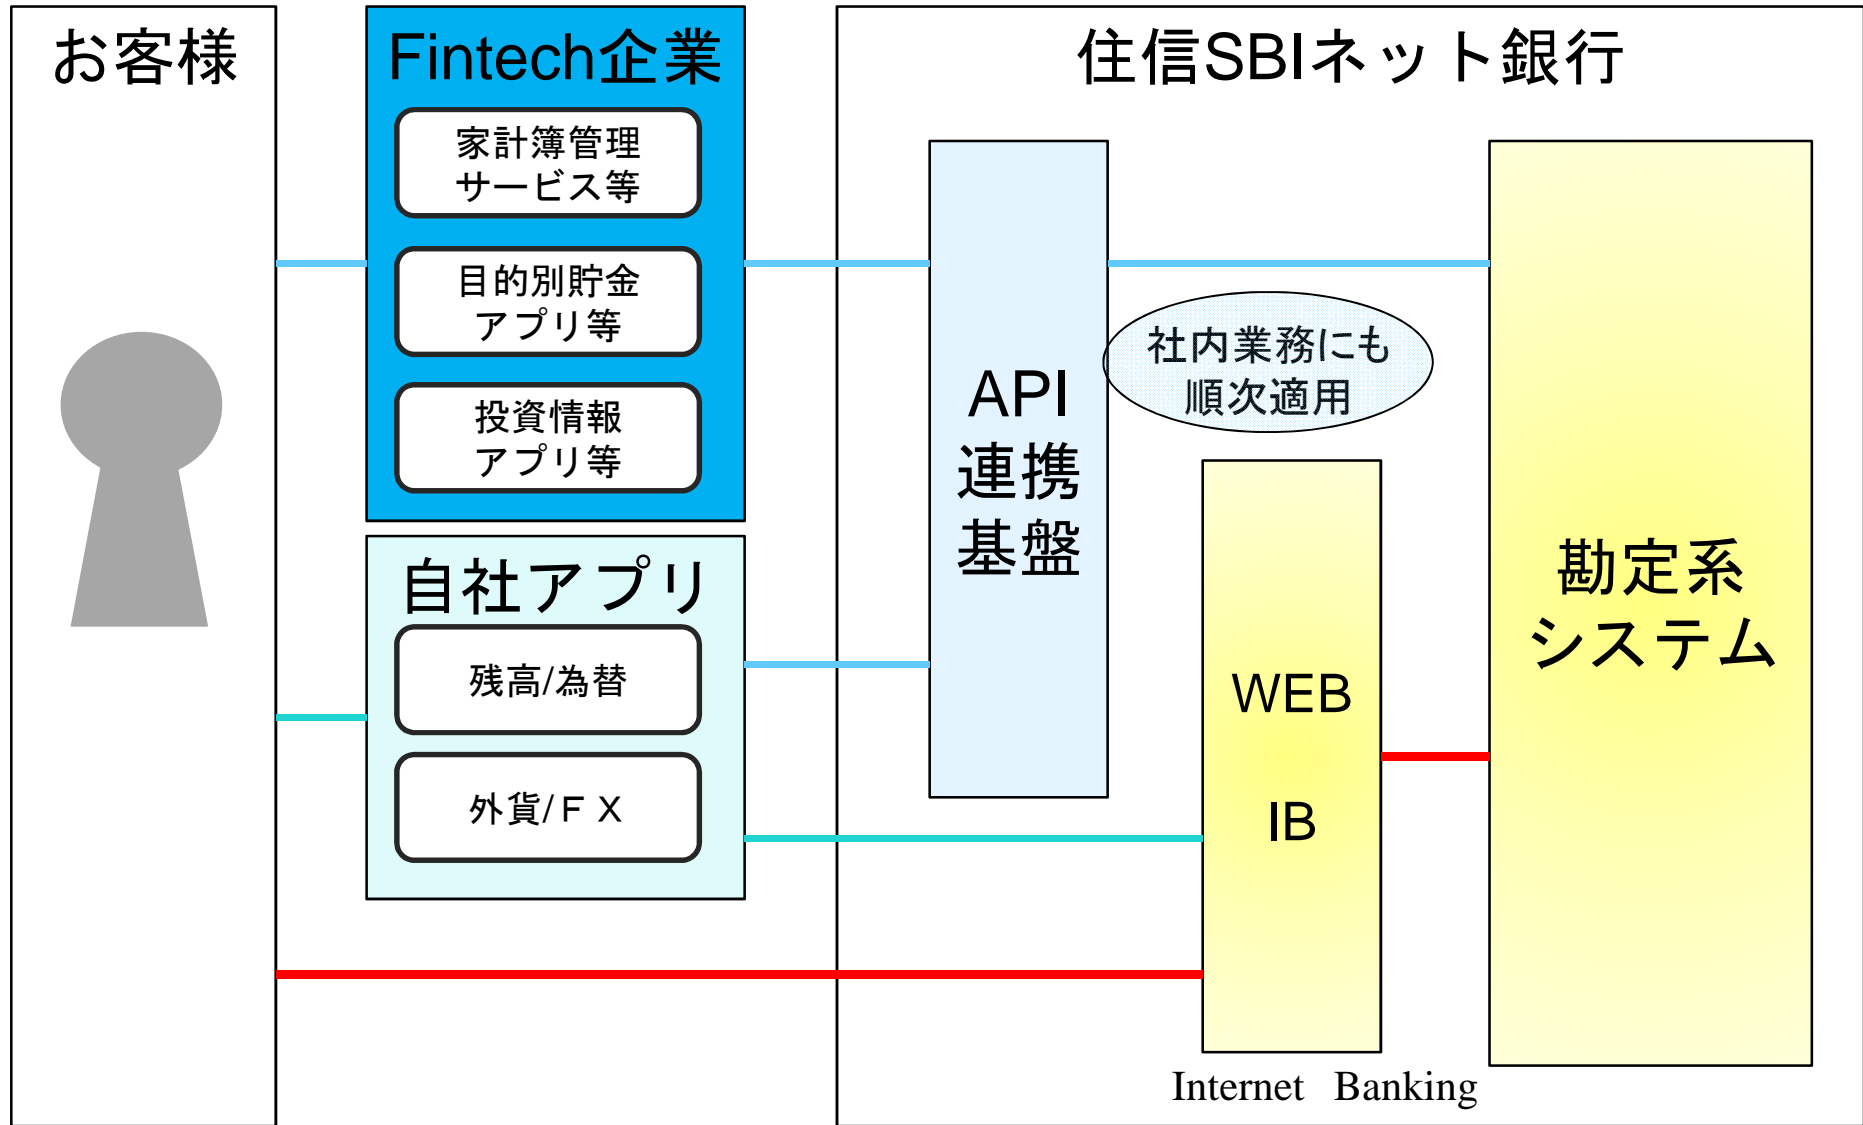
お客様

Fintech企業

家計簿管理
サービス等

目的別貯金
アプリ等

投資情報
アプリ等

自社アプリ

残高/為替

外貨/ＦＸ

住信SBIネット銀行

API
連携
基盤

社内業務にも
順次適用

WEB
IB

Internet Banking

勘定系
システム